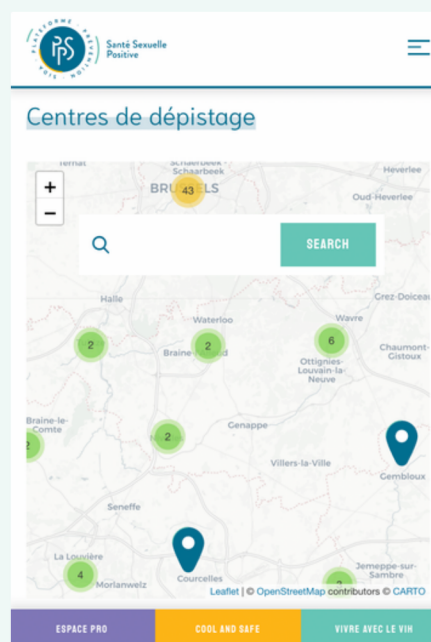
PLATEFORME · PRÉVENTION · SIDA

PPS

Santé Sexuelle Positive

Centres de dépistage

+
−

Tervuren
Schaerbeek
Schaarbeek
43
BRUXELLES
Heverlee
Oud-Heverlee

SEARCH

Halle
Grez-Doiceau
Waterloo
Wavre
2
Braine-l'Alleud
2
6
Ottignies-Louvain-la-Neuve
Chaumont-Gistoux
Braine-le-Comte
2
2
Genappe
Villers-la-Ville
Gembloux
Seneffe
La Louvière
4
Morlanwelz
Courcelles
Jemeppe-sur-Sambre
2

Leaflet | © OpenStreetMap contributors © CARTO

ESPACE PRO
COOL AND SAFE
VIVRE AVEC LE VIH